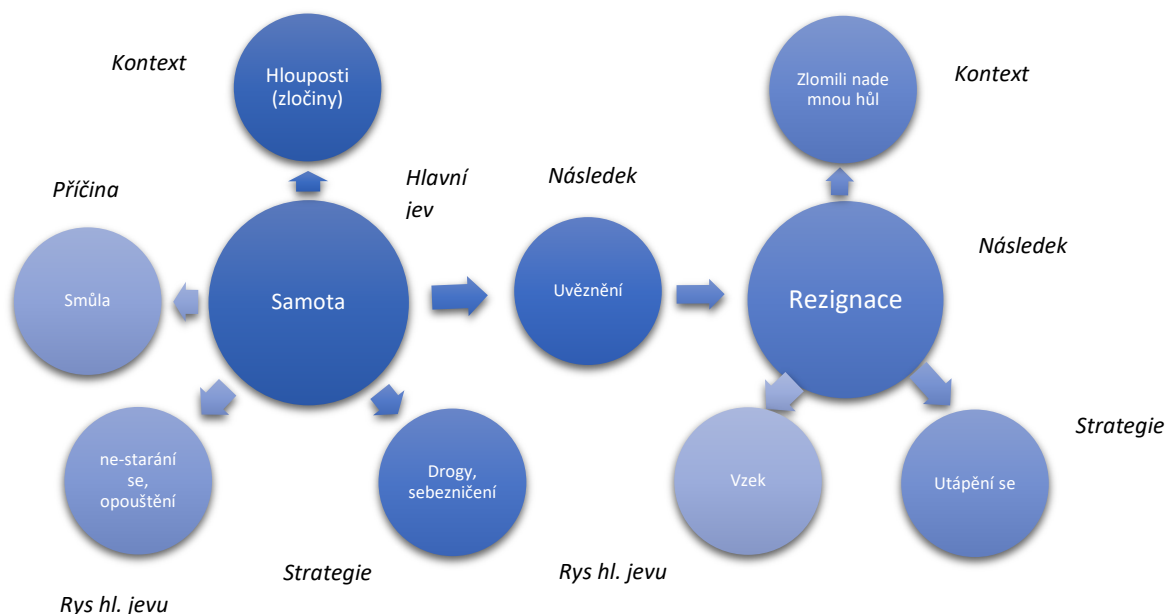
Kontext

Hlouposti (zločiny)

Příčina

Hlavní jev

Smůla

Samota

ne-starání se, opouštění

Drogy, sebezničení

Strategie

Rys hl. jevu

Následek

Uvěznění

Kontext

Zlomili nade mnou hůl

Následek

Rezignace

Vzek

Utápění se

Strategie

Rys hl. jevu